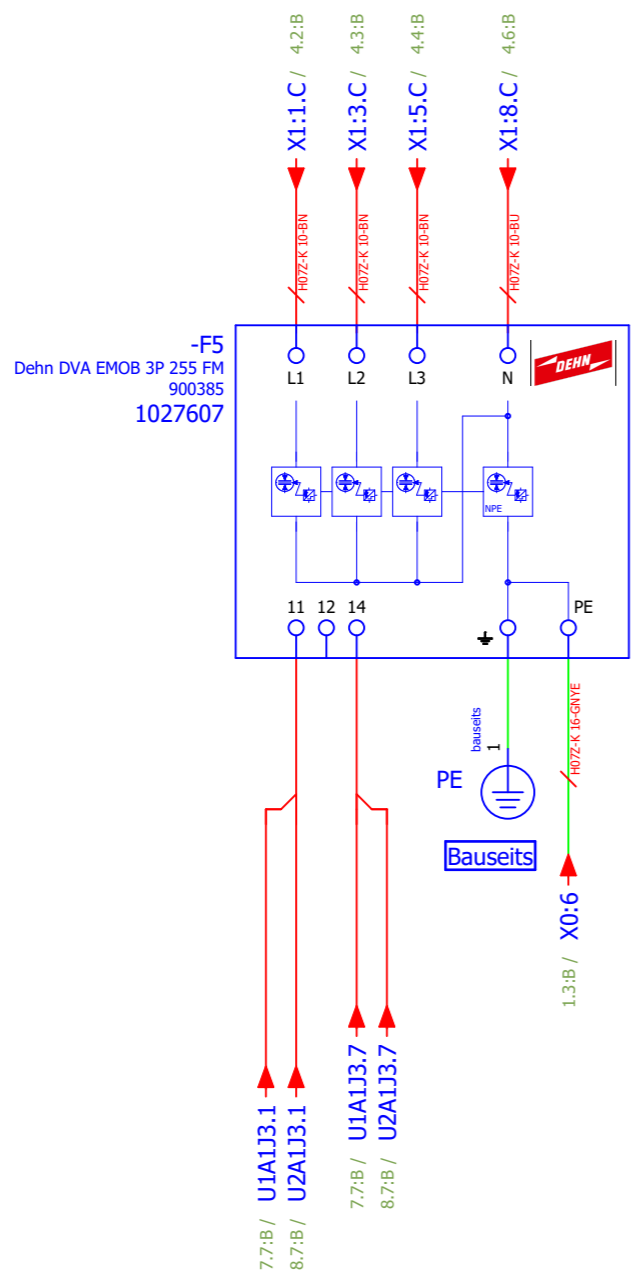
X1:1.C / 4.2:B
X1:3.C / 4.3:B
X1:5.C / 4.4:B
X1:8.C / 4.6:B

H07Z-K 10-BN
H07Z-K 10-BN
H07Z-K 10-BN
H07Z-K 10-BU

-F5
Dehn DVA EMOB 3P 255 FM
900385
1027607

L1 L2 L3 N

DEHN

NPE

11 12 14

PE

bauseits
1

H07Z-K 16-GNYE

PE

Bauseits

X0:6
1.3:B /

U1A1J3.1
7.7:B /
U2A1J3.1
8.7:B /
U1A1J3.7
7.7:B /
U2A1J3.7
8.7:B /